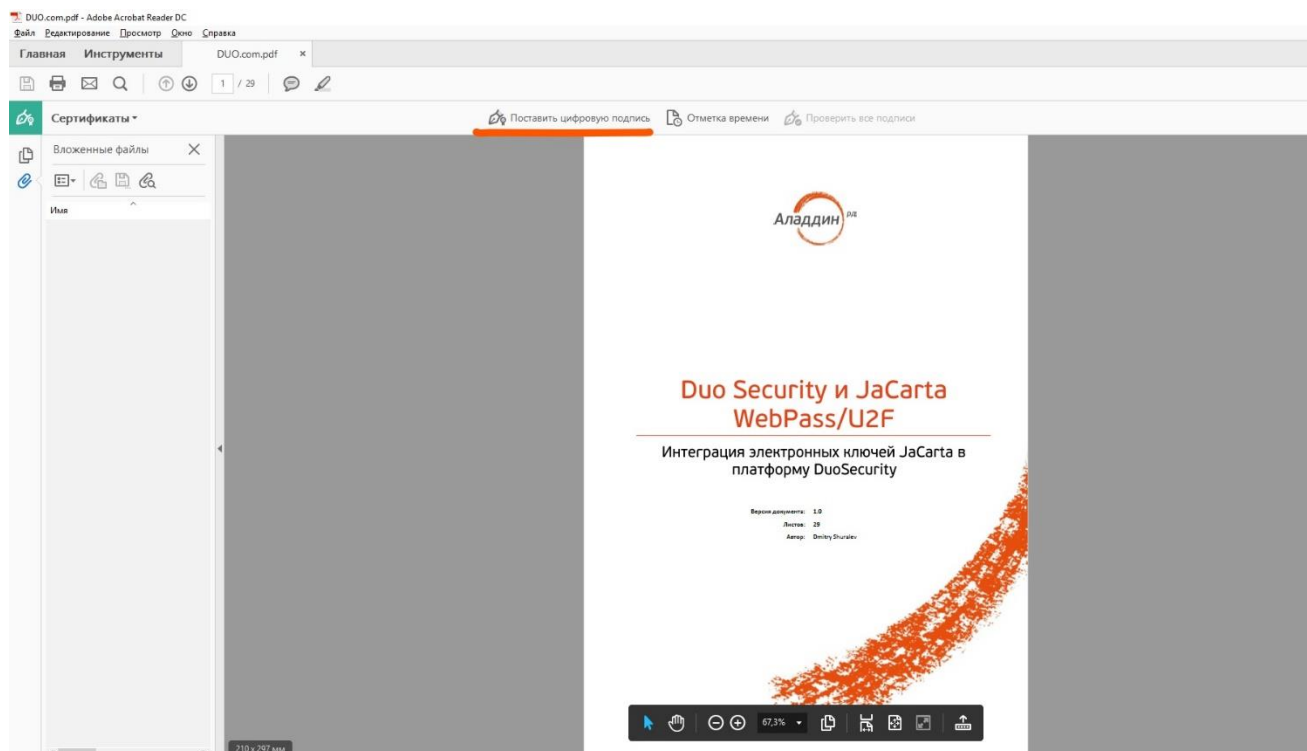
DUO.com.pdf - Adobe Acrobat Reader DC
Файл Редактирование Просмотр Окно Справка
Главная Инструменты DUO.com.pdf ×
1 / 29
Сертификаты
Поставить цифровую подпись Отметка времени Проверить все подписи
Вложенные файлы
Имя

Аладдин РД

Duo Security и JaCarta WebPass/U2F

Интеграция электронных ключей JaCarta в платформу DuoSecurity

Версия документа: 1.0
Листов: 29
Автор: Dmitry Shuralev

67,3%
210 x 297 мм